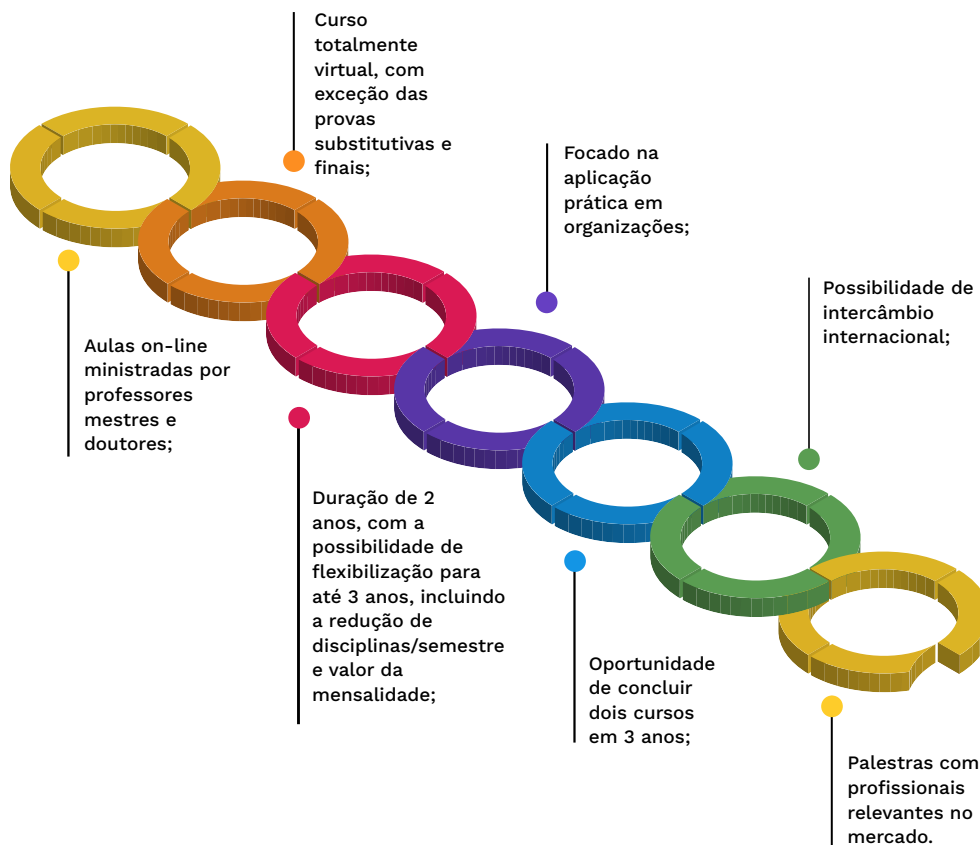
Curso totalmente virtual, com exceção das provas substitutivas e finais;

Focado na aplicação prática em organizações;

Possibilidade de intercâmbio internacional;

Aulas on-line ministradas por professores mestres e doutores;

Duração de 2 anos, com a possibilidade de flexibilização para até 3 anos, incluindo a redução de disciplinas/semestre e valor da mensalidade;

Oportunidade de concluir dois cursos em 3 anos;

Palestras com profissionais relevantes no mercado.